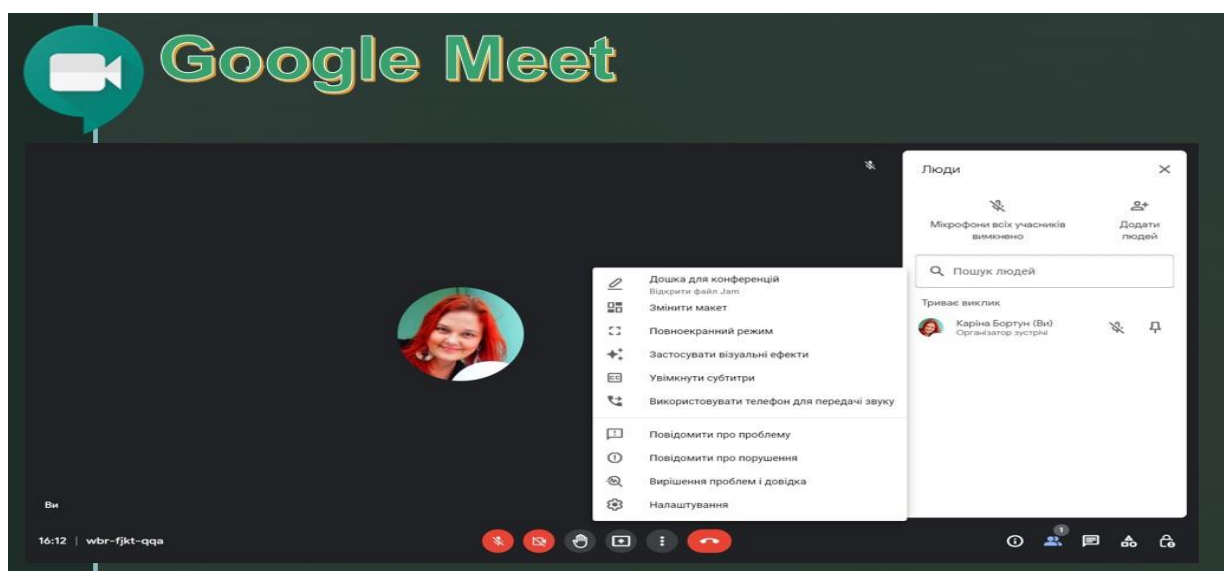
Google Meet

Люди

Мікрофони всіх учасників вимкнено

Додати людей

Пошук людей

Триває виклик

Каріна Бортун (Ви)
Організатор зустрічі

Дошка для конференцій
Відкрити файл Jam

Змінити макет

Повноекранний режим

Застосувати візуальні ефекти

Увімкнути субтитри

Використовувати телефон для передачі звуку

Повідомити про проблему

Повідомити про порушення

Вирішення проблем і довідка

Налаштування

Ви

16:12 | wbr-fjkt-qqa

1